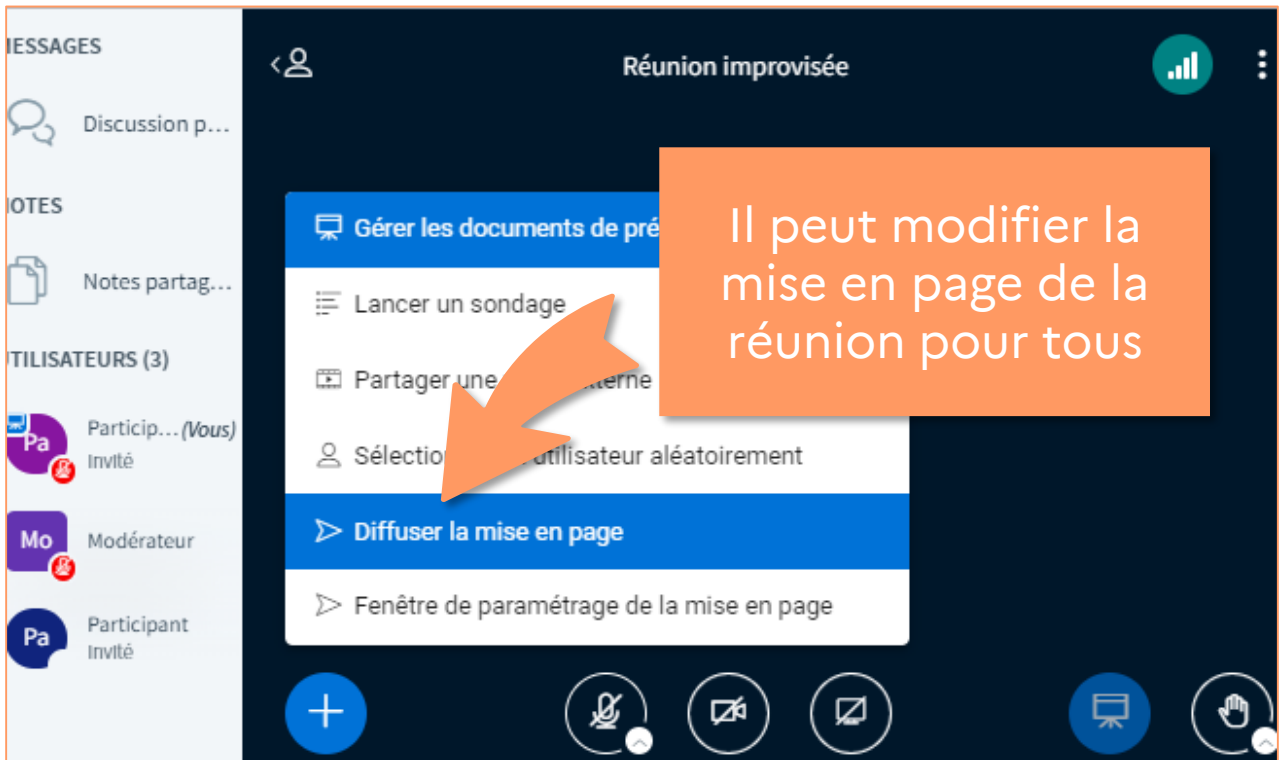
IESSAGES

Discussion p...

IOTES

Notes partag...

ITILISATEURS (3)

Pa Particip... (Vous) Invité

Mo Modérateur

Pa Participant Invité

Réunion improvisée

Gérer les documents de pré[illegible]

Lancer un sondage

Partager une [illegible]terne

Sélectio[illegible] utilisateur aléatoirement

Diffuser la mise en page

Fenêtre de paramétrage de la mise en page

Il peut modifier la mise en page de la réunion pour tous